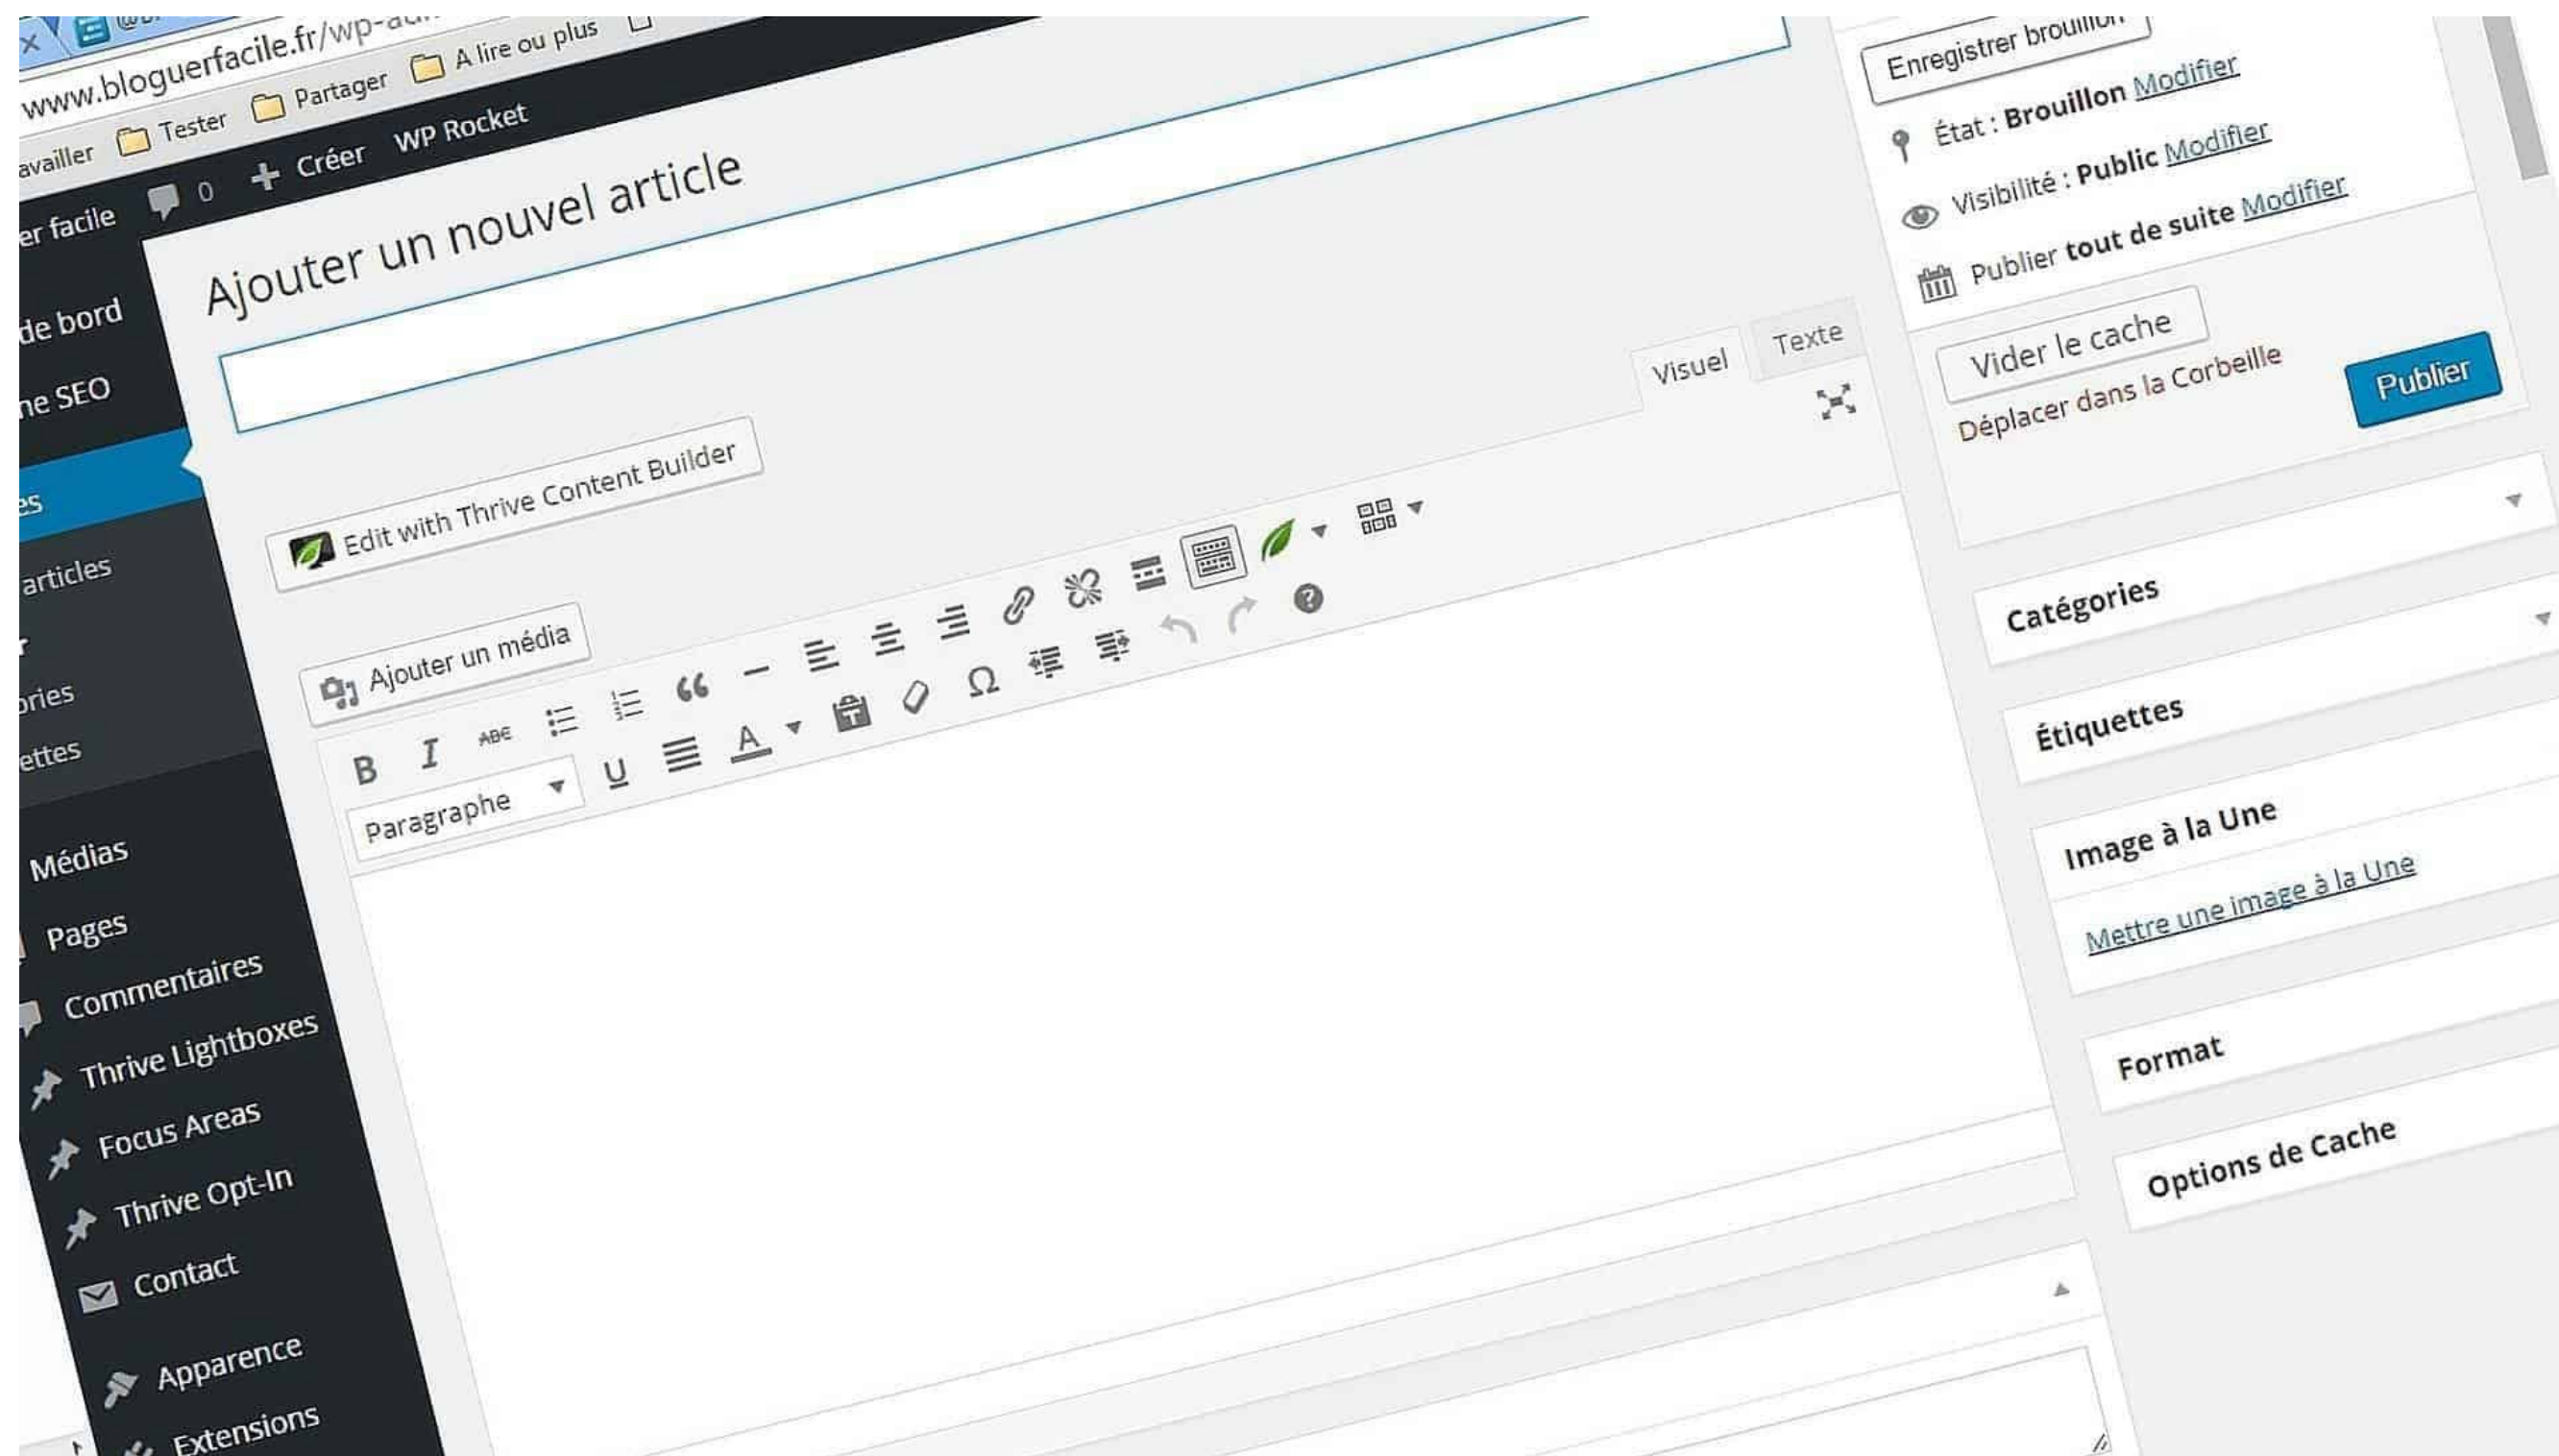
www.bloguerfacile.fr/wp-adm

availler Tester Partager A lire ou plus

er facile 0 Créer WP Rocket

Ajouter un nouvel article

de bord

ne SEO

es

articles

ories

ettes

Médias

Pages

Commentaires

Thrive Lightboxes

Focus Areas

Thrive Opt-In

Contact

Apparence

Extensions

Edit with Thrive Content Builder

Ajouter un média

Visuel Texte

Paragraphe

B I ABE U A Ω

Enregistrer brouillon

État : Brouillon Modifier

Visibilité : Public Modifier

Publier tout de suite Modifier

Vider le cache

Déplacer dans la Corbeille

Publier

Catégories

Étiquettes

Image à la Une

Mettre une image à la Une

Format

Options de Cache